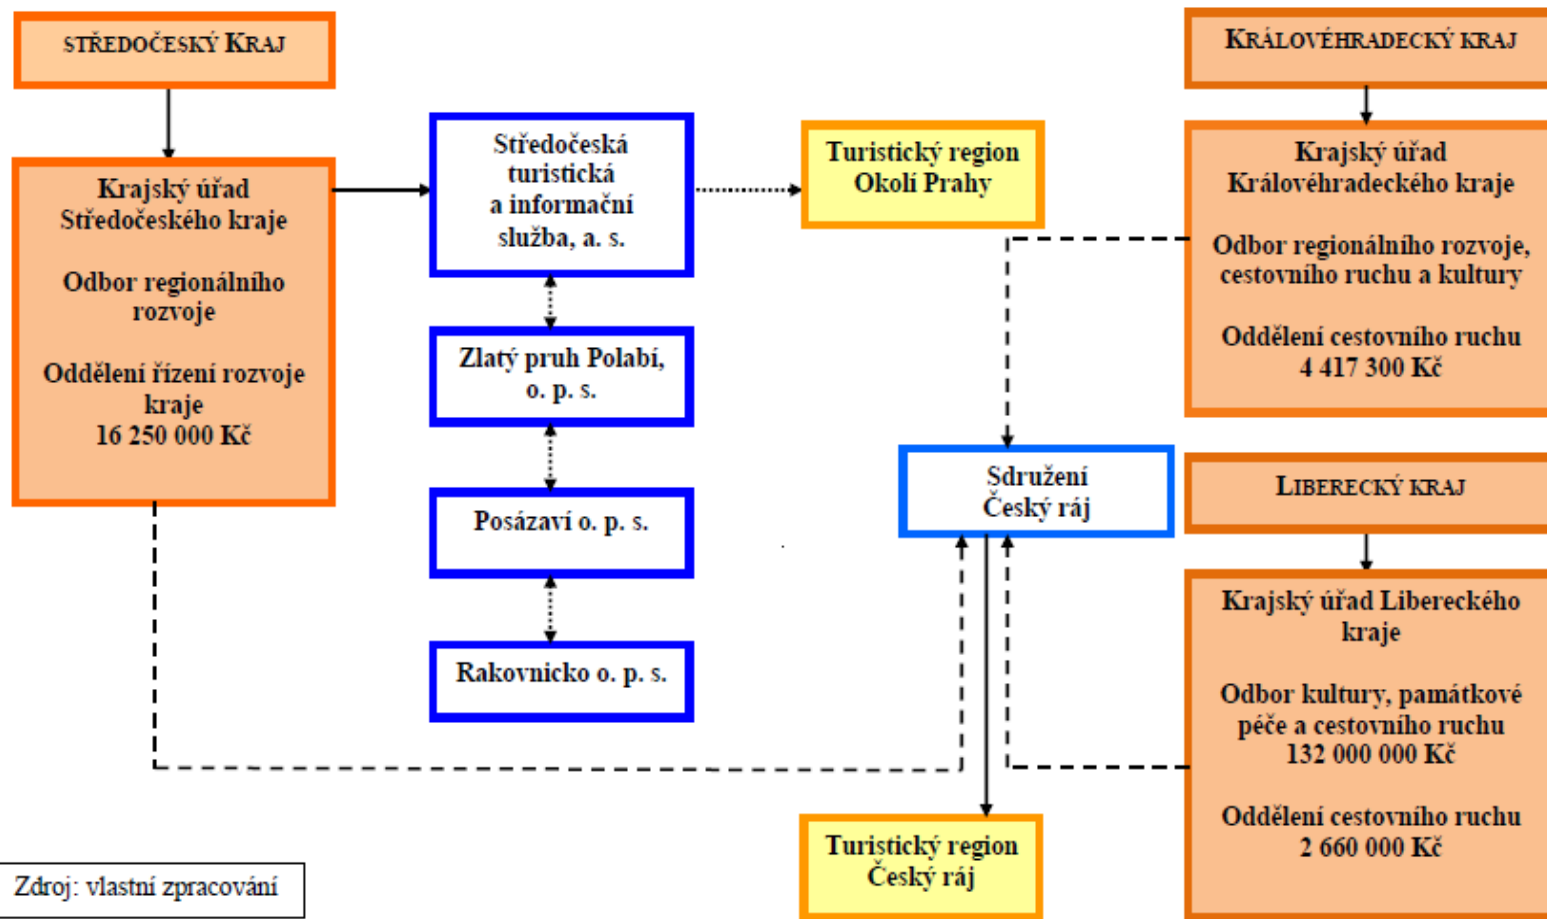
STŘEDOČESKÝ KRAJ

Krajský úřad Středočeského kraje

Odbor regionálního rozvoje

Oddělení řízení rozvoje kraje
16 250 000 Kč

Středočeská turistická a informační služba, a. s.

Zlatý pruh Polabí, o. p. s.

Posázaví o. p. s.

Rakovnicko o. p. s.

Turistický region Okolí Prahy

Sdružení Český ráj

Turistický region Český ráj

KRÁLOVÉHRADECKÝ KRAJ

Krajský úřad Královéhradeckého kraje

Odbor regionálního rozvoje, cestovního ruchu a kultury

Oddělení cestovního ruchu
4 417 300 Kč

LIBERECKÝ KRAJ

Krajský úřad Libereckého kraje

Odbor kultury, památkové péče a cestovního ruchu
132 000 000 Kč

Oddělení cestovního ruchu
2 660 000 Kč

Zdroj: vlastní zpracování